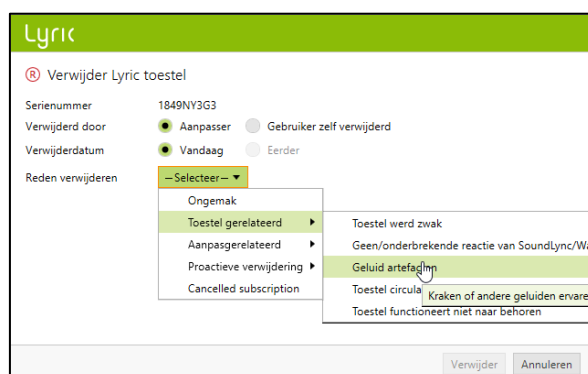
Lyric

Ⓡ Verwijder Lyric toestel

Serienummer 1849NY3G3

Verwijderd door Aanpasser Gebruiker zelf verwijderd

Verwijderdatum Vandaag Eerder

Reden verwijderen —Selecteer— ▼

Ongemak
Toestel gerelateerd ▶
Aanpasgerelateerd ▶
Proactieve verwijdering ▶
Cancelled subscription

Toestel werd zwak
Geen/onderbrekende reactie van SoundLync/W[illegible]
Geluid artefa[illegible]m
Toestel circula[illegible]
Toestel functioneert niet naar behoren

Kraken of andere geluiden ervar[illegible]

Verwijder Annuleren